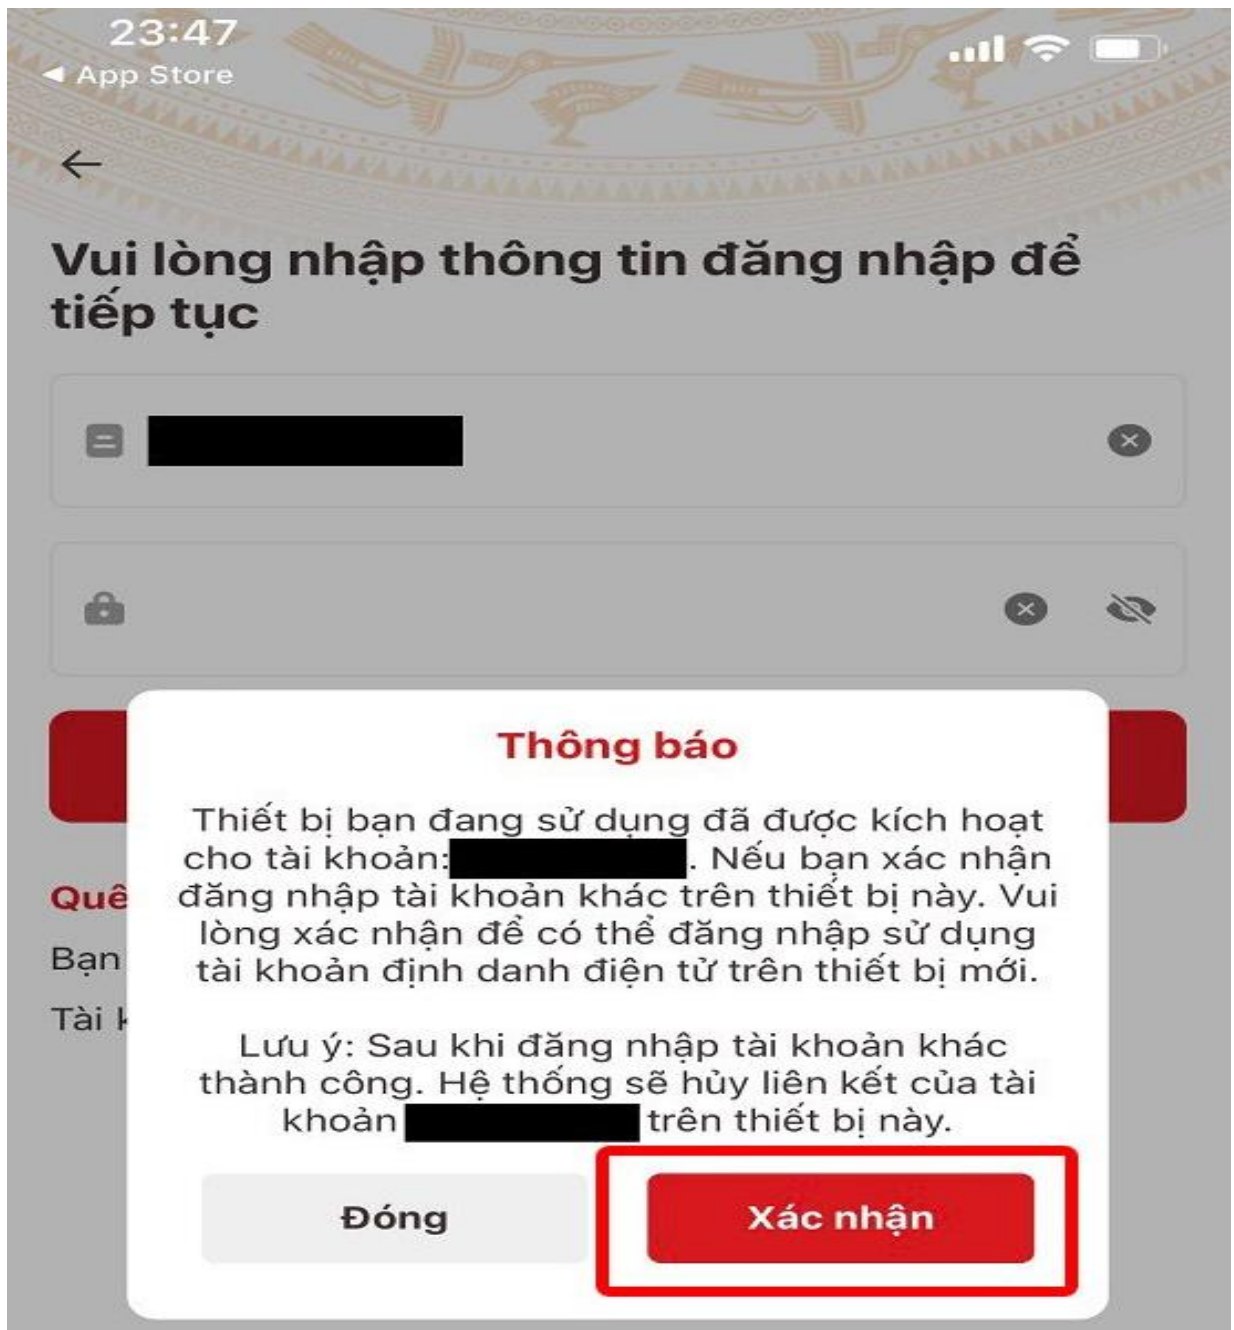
23:47
◀ App Store

Vui lòng nhập thông tin đăng nhập để tiếp tục

Quê
Bạn
Tài k

Thông báo

Thiết bị bạn đang sử dụng đã được kích hoạt cho tài khoản: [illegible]. Nếu bạn xác nhận đăng nhập tài khoản khác trên thiết bị này. Vui lòng xác nhận để có thể đăng nhập sử dụng tài khoản định danh điện tử trên thiết bị mới.

Lưu ý: Sau khi đăng nhập tài khoản khác thành công. Hệ thống sẽ hủy liên kết của tài khoản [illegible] trên thiết bị này.

Đóng
Xác nhận